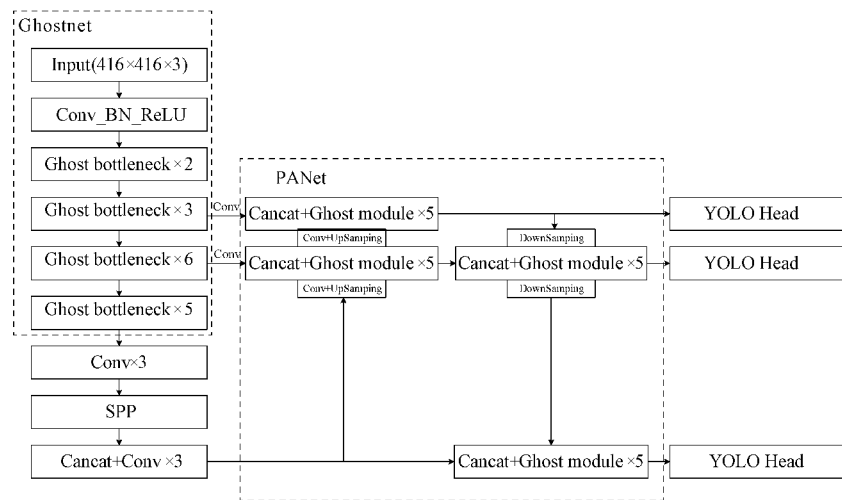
Ghostnet

Input(416×416×3)

Conv_BN_ReLU

Ghost bottleneck ×2

Ghost bottleneck ×3

Ghost bottleneck ×6

Ghost bottleneck ×5

Conv×3

SPP

Cancat+Conv ×3

PANet

Conv

Conv

Cancat+Ghost module ×5

Conv+UpSamping

Cancat+Ghost module ×5

Conv+UpSamping

DownSamping

Cancat+Ghost module ×5

DownSamping

Cancat+Ghost module ×5

YOLO Head

YOLO Head

YOLO Head